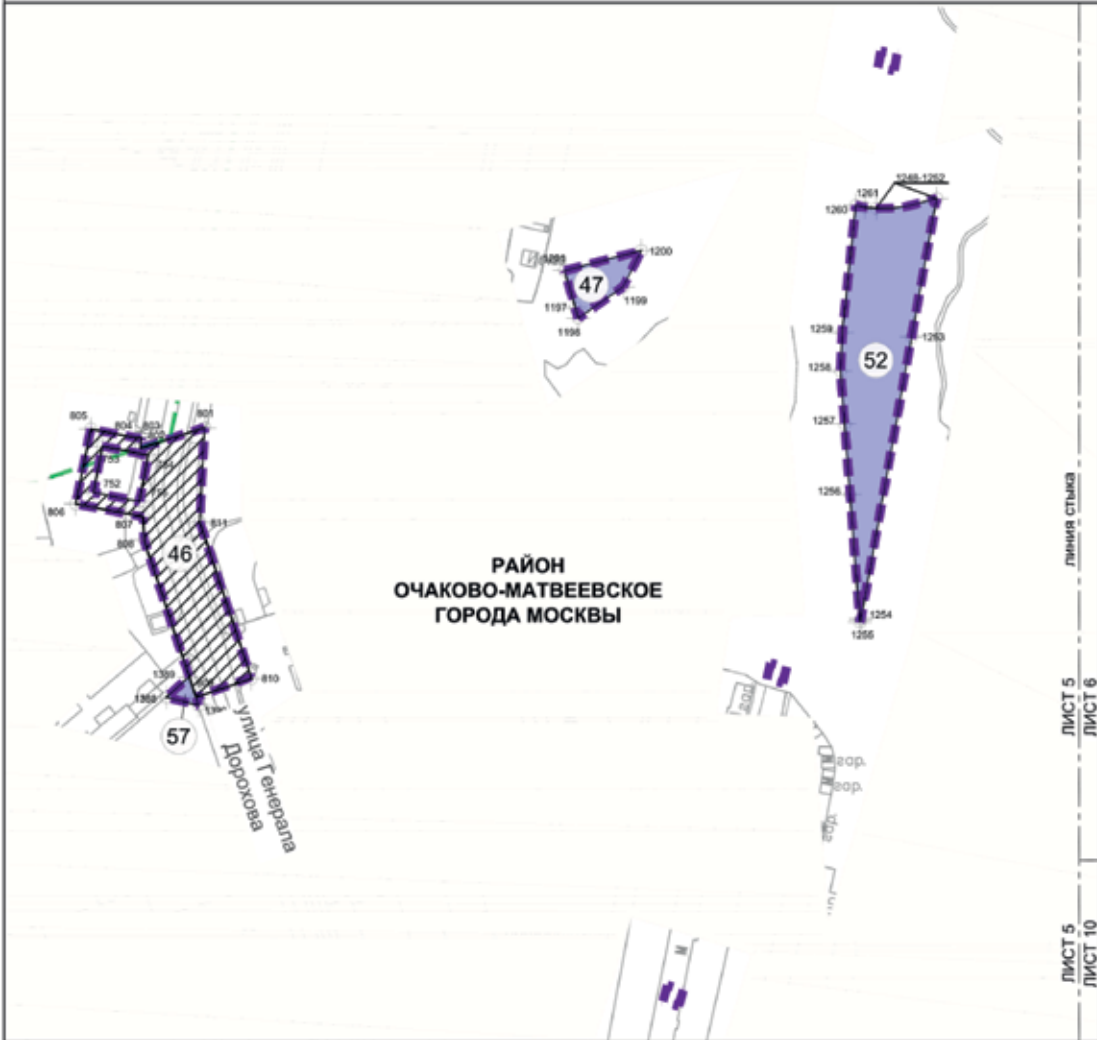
1261
1248-1252
1260
1200
47
1199
1197
1198
1259
1263
52
1258
805
804
803
801
752
806
807
808
811
46
1257
1256
РАЙОН
ОЧАКОВО-МАТВЕЕВСКОЕ
ГОРОДА МОСКВЫ
1254
1255
1359
810
57
улица Генерала Дорохова
гар.
гар.
линия стыка
ЛИСТ 5
ЛИСТ 6
ЛИСТ 5
ЛИСТ 10